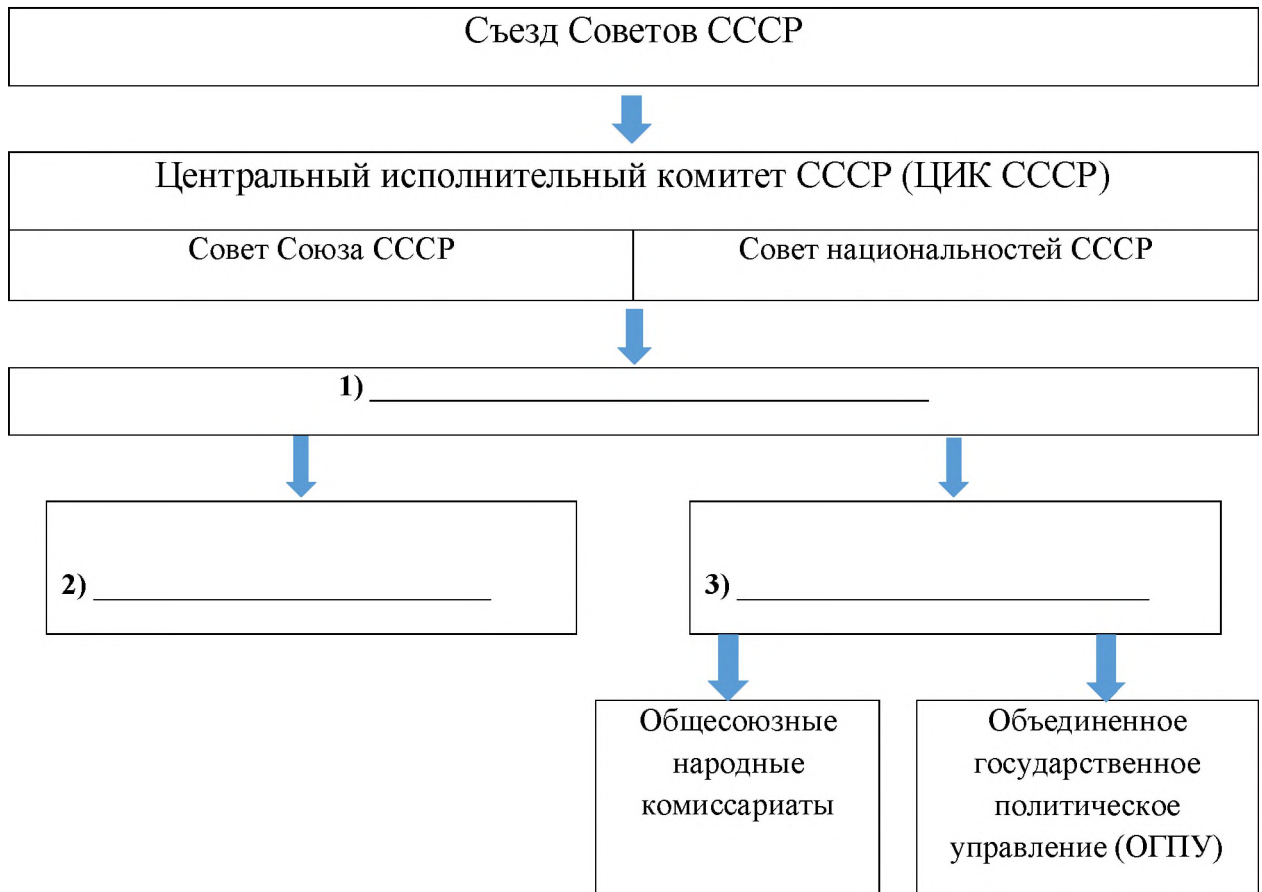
Съезд Советов СССР

Центральный исполнительный комитет СССР (ЦИК СССР)

Совет Союза СССР

Совет национальностей СССР

1) ________________________________________

2) ____________________________

3) ____________________________

Общесоюзные народные комиссариаты

Объединенное государственное политическое управление (ОГПУ)